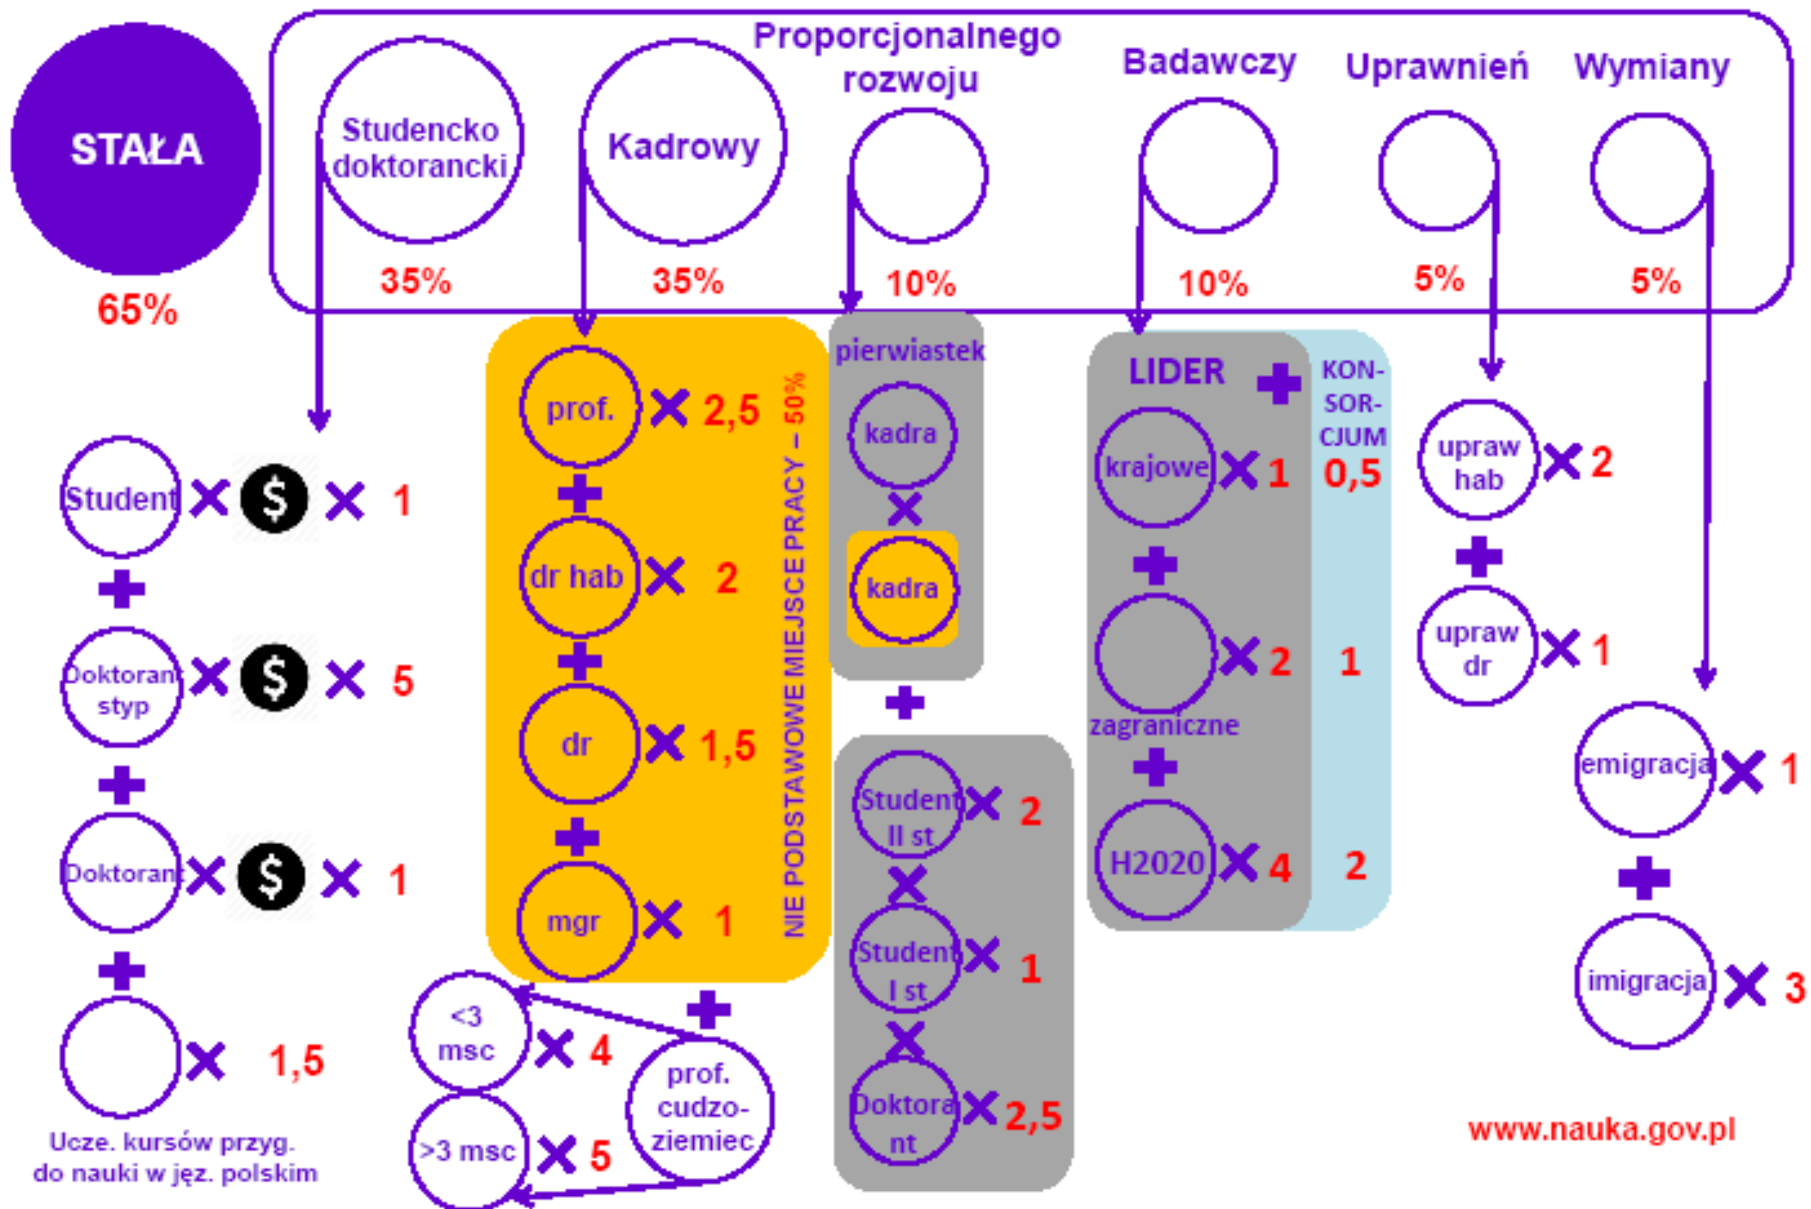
STAŁA
65%

Studencko doktorancki
35%

Kadrowy
35%

Proporcjonalnego rozwoju
10%

Badawczy
10%

Uprawnień
5%

Wymiany
5%

Student × $ × 1
+
Doktorant styp × $ × 5
+
Doktorant × $ × 1
+
× 1,5
Ucze. kursów przyg. do nauki w jęz. polskim

prof. × 2,5
+
dr hab × 2
+
dr × 1,5
+
mgr × 1
NIE PODSTAWOWE MIEJSCE PRACY – 50%

+
<3 msc × 4
>3 msc × 5
prof. cudzoziemiec

pierwiastek
kadra
×
kadra
+
Student II st × 2
×
Student I st × 1
×
Doktorant × 2,5

LIDER
+
KON-SOR-CJUM
krajowe × 1 0,5
+
zagraniczne × 2 1
+
H2020 × 4 2

upraw hab × 2
+
upraw dr × 1

emigracja × 1
+
imigracja × 3

www.nauka.gov.pl